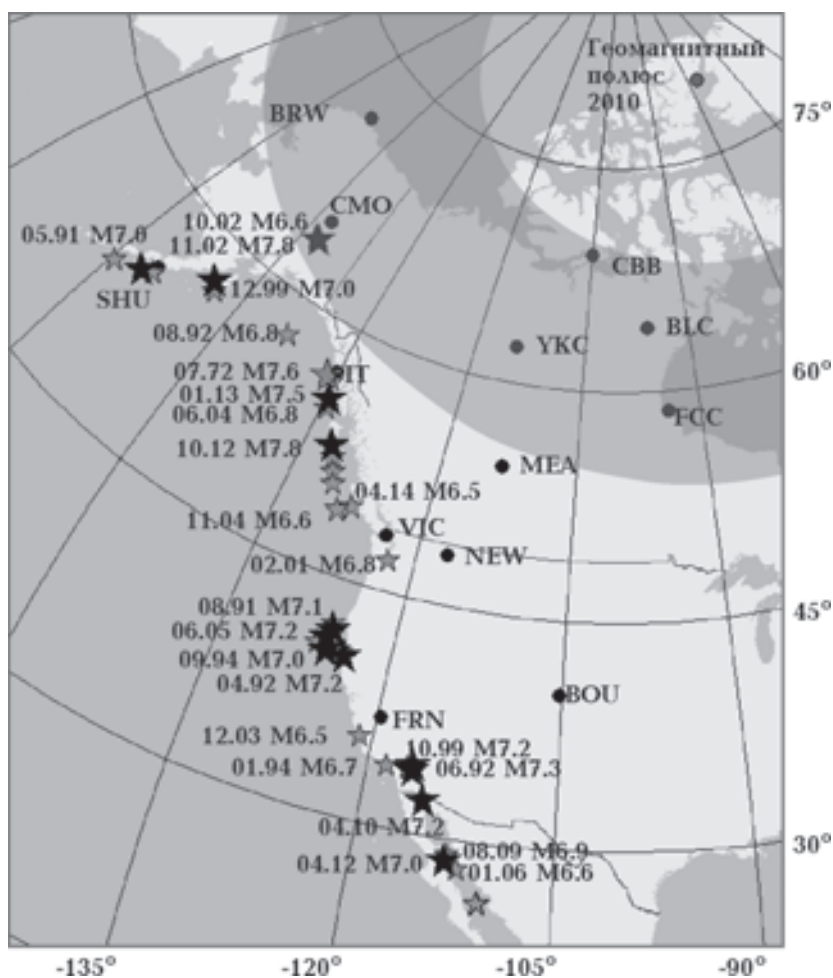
Геомагнитный полюс 2010

BRW

75°

CMO

10.02 M6.6

11.02 M7.8

05.91 M7.0

CBB

SHU

12.99 M7.0

BLC

08.92 M6.8

YKC

07.72 M7.6

SIT

60°

01.13 M7.5

06.04 M6.8

FCC

10.12 M7.8

MEA

04.14 M6.5

11.04 M6.6

VIC

NEW

02.01 M6.8

08.91 M7.1

45°

06.05 M7.2

09.94 M7.0

04.92 M7.2

BOU

FRN

12.03 M6.5

10.99 M7.2

01.94 M6.7

06.92 M7.3

04.10 M7.2

30°

08.09 M6.9

04.12 M7.0

01.06 M6.6

-135°

-120°

-105°

-90°